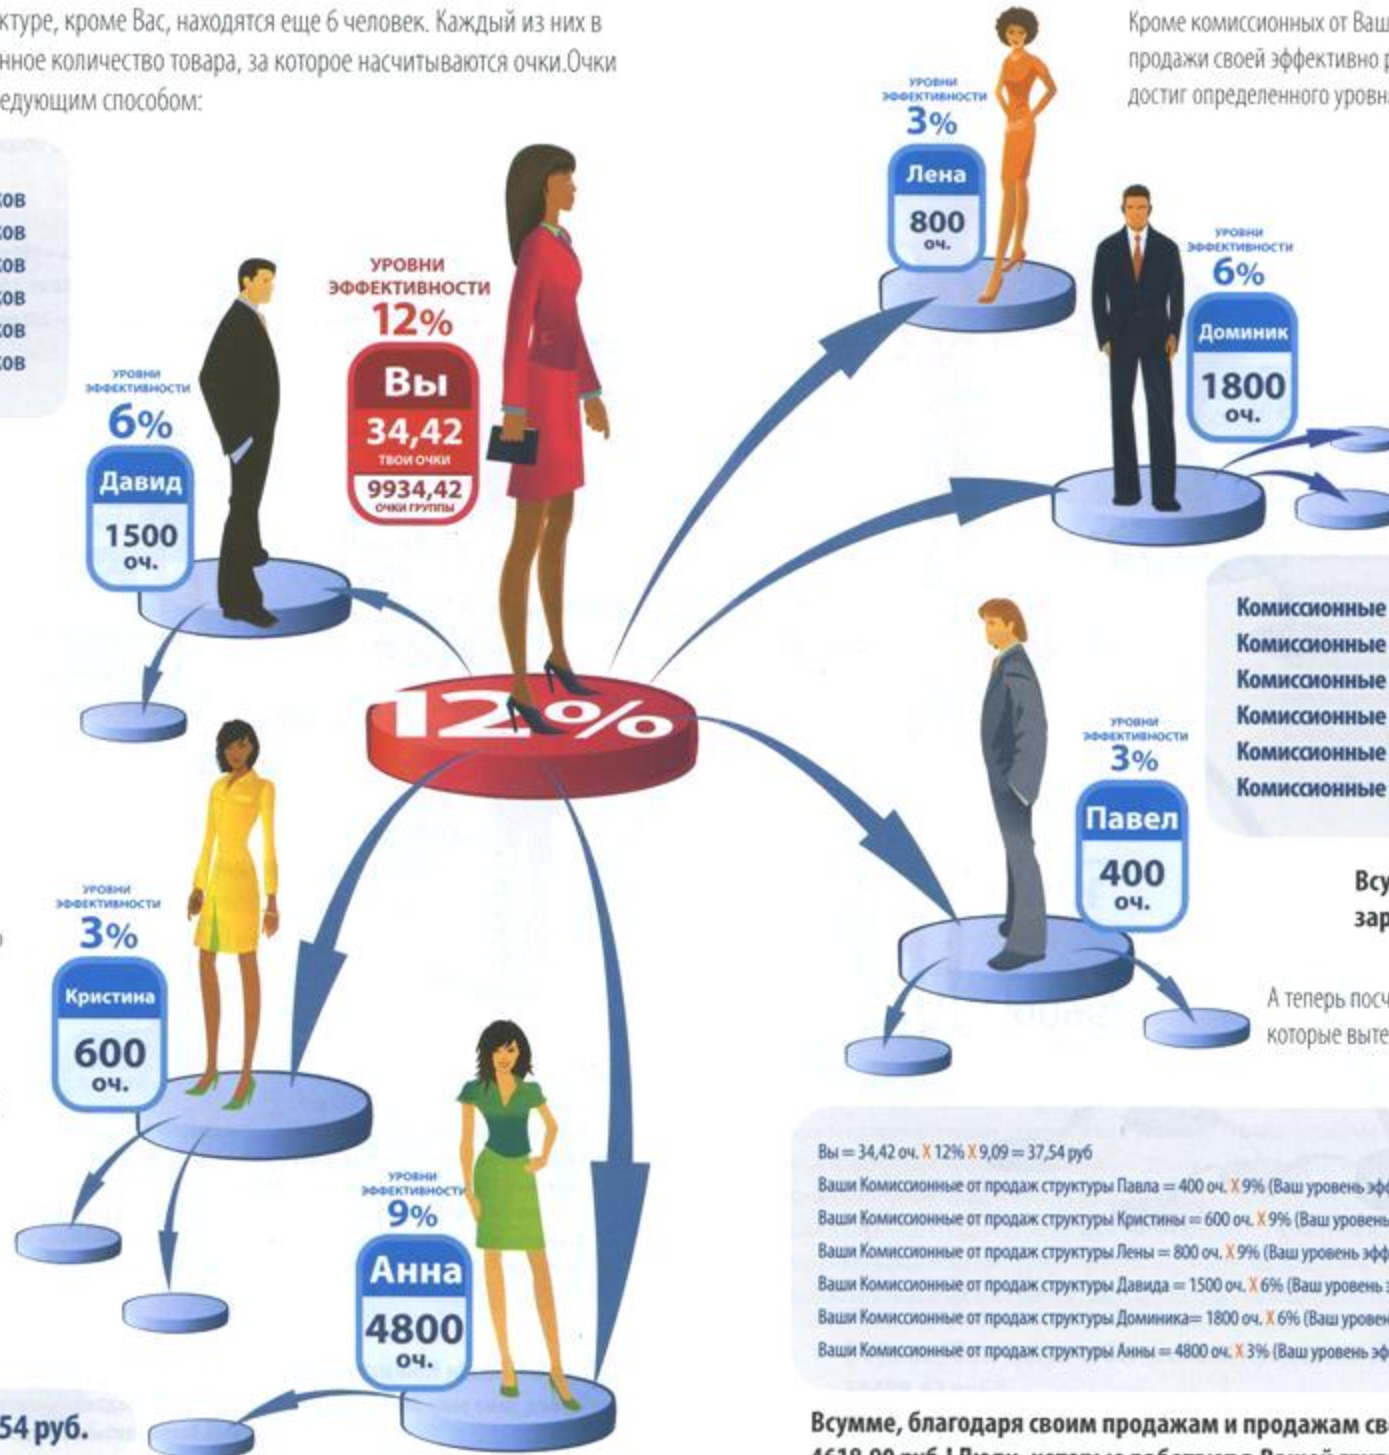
ктуре, кроме Вас, находятся еще 6 человек. Каждый из них в нное количество товара, за которое насчитываются очки.Очки едующим способом:

Кроме комиссионных от Ваш продажи своей эффективно р достиг определенного уровн

ов
ов
ов
ов
ов
ов

УРОВНИ ЭФФЕКТИВНОСТИ
3%
Лена
800
оч.

УРОВНИ ЭФФЕКТИВНОСТИ
12%
Вы
34,42
ТВОИ ОЧКИ
9934,42
ОЧКИ ГРУППЫ

УРОВНИ ЭФФЕКТИВНОСТИ
6%
Доминик
1800
оч.

УРОВНИ ЭФФЕКТИВНОСТИ
6%
Давид
1500
оч.

12%

Комиссионные
Комиссионные
Комиссионные
Комиссионные
Комиссионные
Комиссионные

УРОВНИ ЭФФЕКТИВНОСТИ
3%
Павел
400
оч.

Всу
зар

УРОВНИ ЭФФЕКТИВНОСТИ
3%
Кристина
600
оч.

А теперь посч которые выте

УРОВНИ ЭФФЕКТИВНОСТИ
9%
Анна
4800
оч.

Вы = 34,42 оч. X 12% X 9,09 = 37,54 руб
Ваши Комиссионные от продаж структуры Павла = 400 оч. X 9% (Ваш уровень эф
Ваши Комиссионные от продаж структуры Кристины = 600 оч. X 9% (Ваш уровень
Ваши Комиссионные от продаж структуры Лены = 800 оч. X 9% (Ваш уровень эфф
Ваши Комиссионные от продаж структуры Давида = 1500 оч. X 6% (Ваш уровень
Ваши Комиссионные от продаж структуры Доминика= 1800 оч. X 6% (Ваш уровен
Ваши Комиссионные от продаж структуры Анны = 4800 оч. X 3% (Ваш уровень эф

54 руб.

Всумме, благодаря своим продажам и продажам св
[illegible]